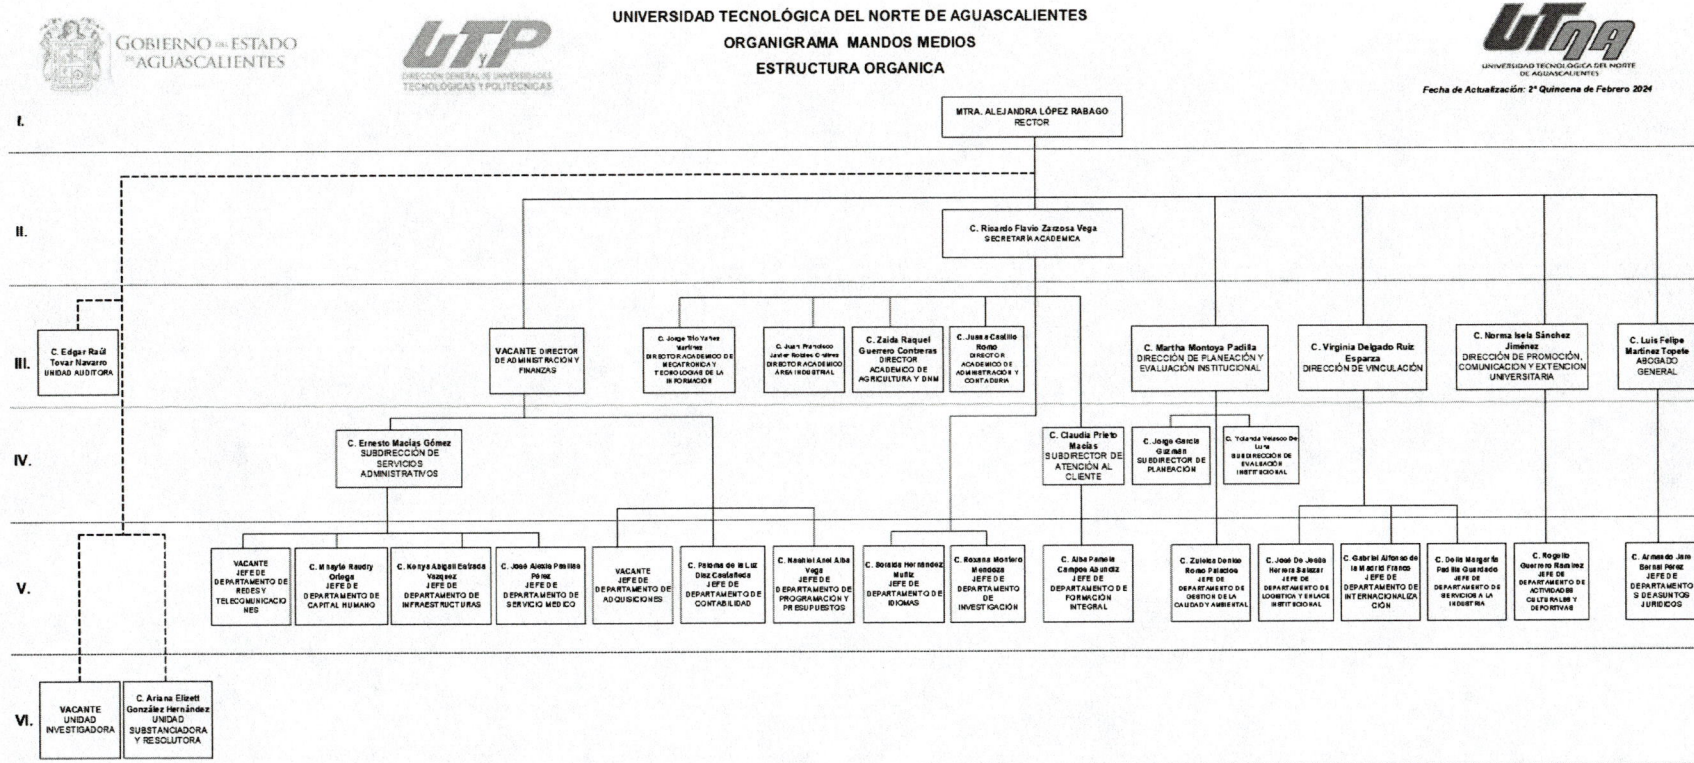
GOBIERNO DEL ESTADO DE AGUASCALIENTES

UTyP
DIRECCIÓN GENERAL DE UNIVERSIDADES TECNOLÓGICAS Y POLITÉCNICAS

UNIVERSIDAD TECNOLÓGICA DEL NORTE DE AGUASCALIENTES
ORGANIGRAMA MANDOS MEDIOS
ESTRUCTURA ORGANICA

UTNA
UNIVERSIDAD TECNOLÓGICA DEL NORTE DE AGUASCALIENTES

Fecha de Actualización: 2ª Quincena de Febrero 2024

I.
MTRA. ALEJANDRA LÓPEZ RABAGO
RECTOR

II.
C. Ricardo Flavio Zarzosa Vega
SECRETARÍA ACADEMICA

III.
C. Edgar Raúl Tovar Navarro
UNIDAD AUDITORA

VACANTE DIRECTOR DE ADMINISTRACIÓN Y FINANZAS

C. Jorge Eloy Yañez Martínez
DIRECTOR ACADEMICO DE MECATRONICA Y TECNOLOGIAS DE LA INFORMACIÓN

C. Juan Francisco Javier Robles Chávez
DIRECTOR ACADEMICO AREA INDUSTRIAL

C. Zaida Raquel Guerrero Contreras
DIRECTOR ACADEMICO DE AGRICULTURA Y DNM

C. Juana Castillo Romo
DIRECTOR ACADEMICO DE ADMINISTRACIÓN Y CONTADURIA

C. Martha Montoya Padilla
DIRECCIÓN DE PLANEACIÓN Y EVALUACIÓN INSTITUCIONAL

C. Virginia Delgado Ruiz Esparza
DIRECCIÓN DE VINCULACIÓN

C. Norma Isela Sánchez Jiménez
DIRECCIÓN DE PROMOCIÓN, COMUNICACION Y EXTENCION UNIVERSITARIA

C. Luis Felipe Martínez Topete
ABOGADO GENERAL

IV.
C. Ernesto Macías Gómez
SUBDIRECCIÓN DE SERVICIOS ADMINISTRATIVOS

C. Claudia Prieto Macías
SUBDIRECTOR DE ATENCIÓN AL CLIENTE

C. Jorge García Guzmán
SUBDIRECTOR DE PLANEACIÓN

C. Yolanda Velasco De Luna
SUBDIRECCIÓN DE EVALUACIÓN INSTITUCIONAL

V.
VACANTE
JEFE DE DEPARTAMENTO DE REDES Y TELECOMUNICACIONES

C. Mayte Raudry Ortega
JEFE DE DEPARTAMENTO DE CAPITAL HUMANO

C. Kenya Abigail Estrada Vazquez
JEFE DE DEPARTAMENTO DE INFRAESTRUCTURAS

C. José Alexis Padilla Pérez
JEFE DE DEPARTAMENTO DE SERVICIO MEDICO

VACANTE
JEFE DE DEPARTAMENTO DE ADQUISICIONES

C. Paloma de la Luz Díaz Castañeda
JEFE DE DEPARTAMENTO DE CONTABILIDAD

C. Nashiel Anel Alba Vega
JEFE DE DEPARTAMENTO DE PROGRAMACIÓN Y PRESUPUESTOS

C. Soraida Hernández Muñiz
JEFE DE DEPARTAMENTO DE IDIOMAS

C. Roxana Montero Mendoza
JEFE DE DEPARTAMENTO DE INVESTIGACIÓN

C. Alba Pamela Campos Abundiz
JEFE DE DEPARTAMENTO DE FORMACIÓN INTEGRAL

C. Zuleica Denise Romo Palacios
JEFE DE DEPARTAMENTO DE GESTION DE LA CALIDAD Y AMBIENTAL

C. José De Jesús Herrera Salazar
JEFE DE DEPARTAMENTO DE LOGISTICA Y ENLACE INSTITUCIONAL

C. Gabriel Alfonso de la Madrid Franco
JEFE DE DEPARTAMENTO DE INTERNACIONALIZACIÓN

C. Delia Margarita Padilla Guardado
JEFE DE DEPARTAMENTO DE SERVICIOS A LA INDUSTRIA

C. Rogelio Guerrero Ramírez
JEFE DE DEPARTAMENTO DE ACTIVIDADES CULTURALES Y DEPORTIVAS

C. Armando Jara Bernal Pérez
JEFE DE DEPARTAMENTOS DE ASUNTOS JURIDICOS

VI.
VACANTE
UNIDAD INVESTIGADORA

C. Ariana Elizett González Hernández
UNIDAD SUBSTANCIADORA Y RESOLUTORA